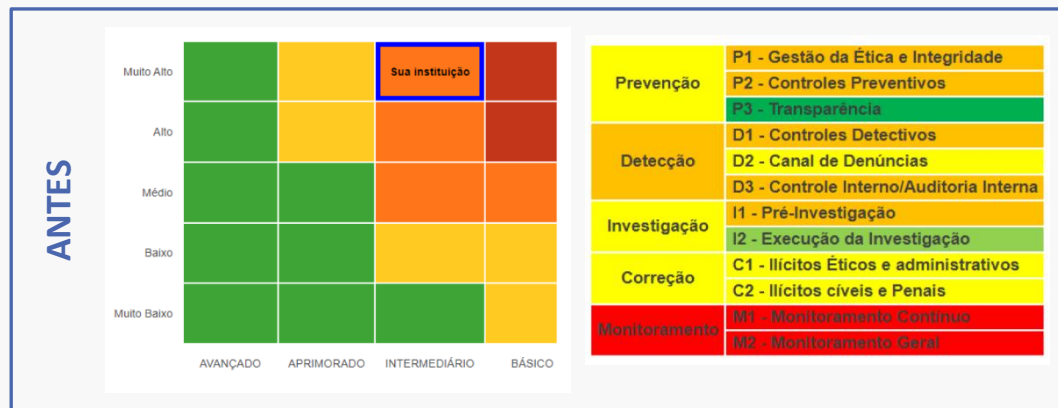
ANTES

| | | | | |
|---|---|---|---|---|
| Muito Alto | | | Sua instituição | |
| Alto | | | | |
| Médio | | | | |
| Baixo | | | | |
| Muito Baixo | | | | |
| | AVANÇADO | APRIMORADO | INTERMEDIÁRIO | BÁSICO |

| | |
|---|---|
| Prevenção | P1 - Gestão da Ética e Integridade |
| | P2 - Controles Preventivos |
| | P3 - Transparência |
| Detecção | D1 - Controles Detectivos |
| | D2 - Canal de Denúncias |
| | D3 - Controle Interno/Auditoria Interna |
| Investigação | I1 - Pré-Investigação |
| | I2 - Execução da Investigação |
| Correção | C1 - Ilícitos Éticos e administrativos |
| | C2 - Ilícitos cíveis e Penais |
| Monitoramento | M1 - Monitoramento Contínuo |
| | M2 - Monitoramento Geral |